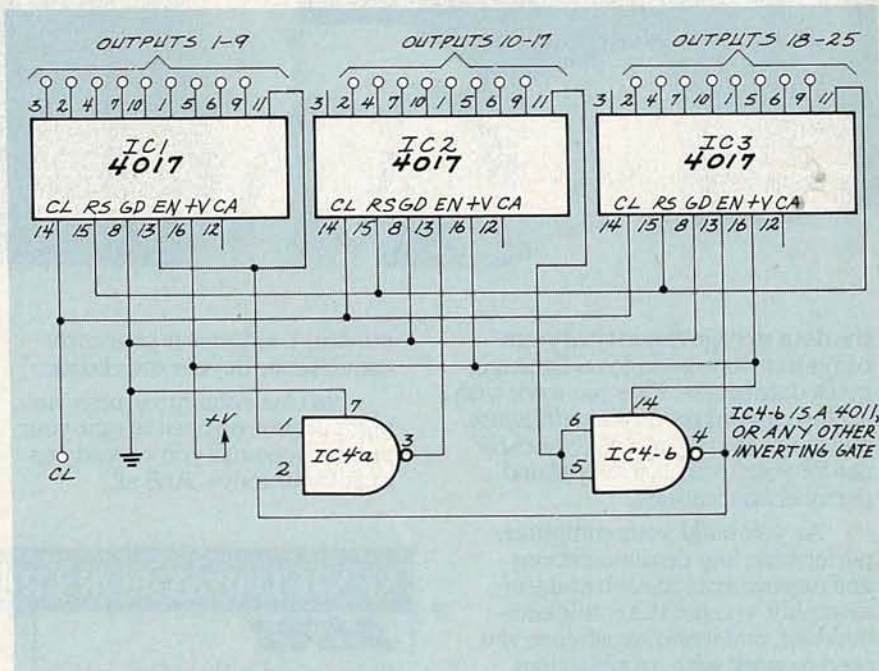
OUTPUTS 1-9

OUTPUTS 10-17

OUTPUTS 18-25

3 2 4 7 10 1 5 6 9 11

3 2 4 7 10 1 5 6 9 11

3 2 4 7 10 1 5 6 9 11

IC1
4017

IC2
4017

IC3
4017

CL RS GD EN +V CA

CL RS GD EN +V CA

CL RS GD EN +V CA

14 15 8 13 16 12

14 15 8 13 16 12

14 15 8 13 16 12

+V

1 7

IC4a

3

2

CL

6

5

14

IC4-b

4

IC4-b IS A 4011, OR ANY OTHER INVERTING GATE